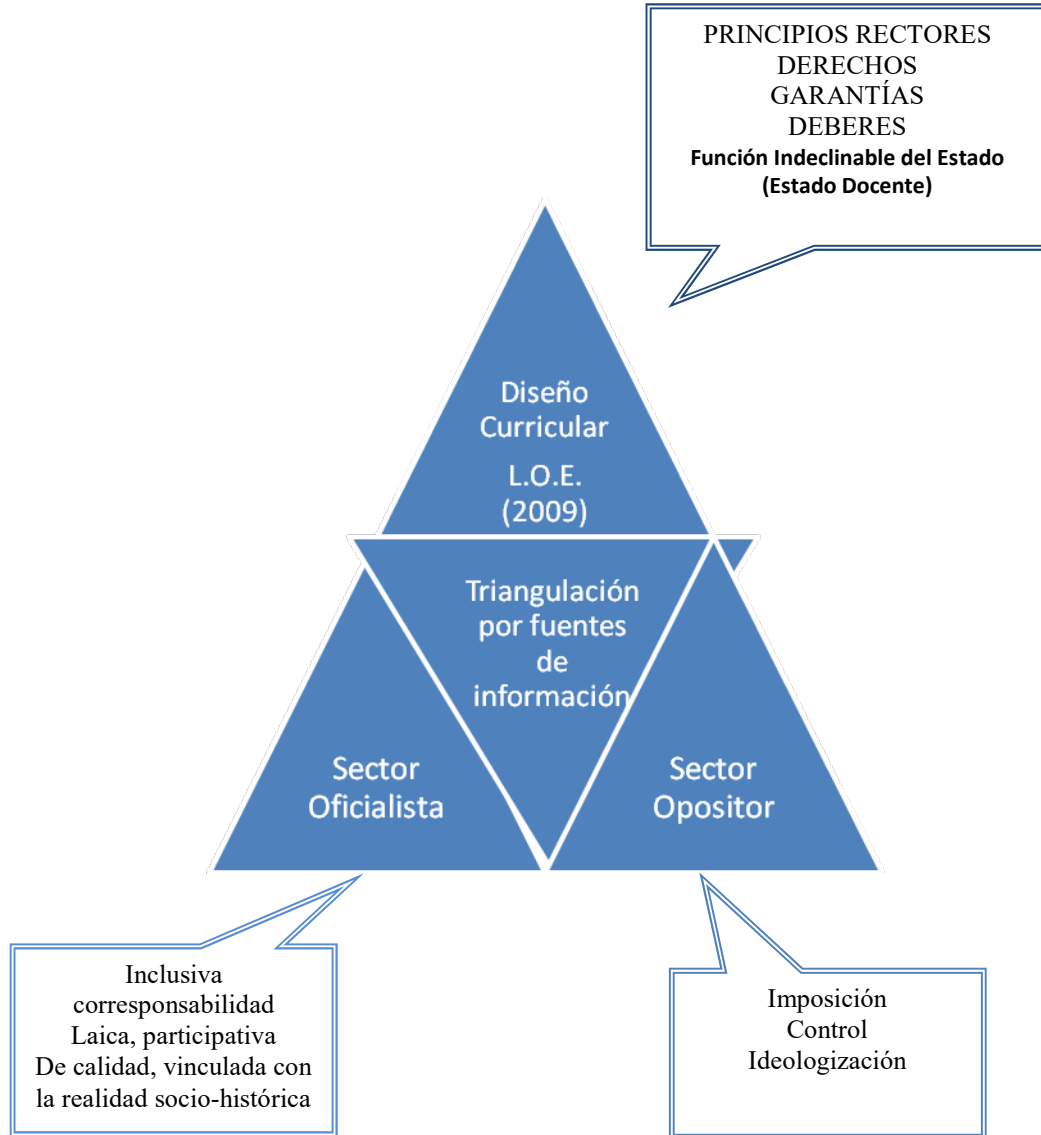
PRINCIPIOS RECTORES
DERECHOS
GARANTÍAS
DEBERES
Función Indeclinable del Estado
(Estado Docente)

Diseño Curricular
L.O.E.
(2009)

Triangulación por fuentes de información

Sector Oficialista

Sector Opositor

Inclusiva
corresponsabilidad
Laica, participativa
De calidad, vinculada con la realidad socio-histórica

Imposición
Control
Ideologización